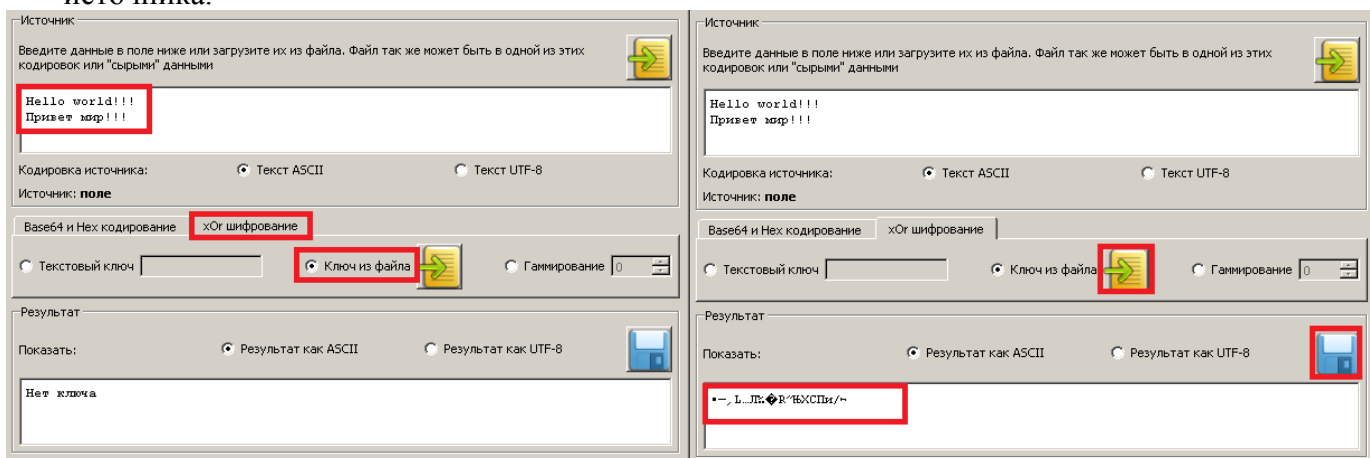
источника.

Источник

Введите данные в поле ниже или загрузите их из файла. Файл так же может быть в одной из этих кодировок или "сырыми" данными

Hello world!!!
Привет мир!!!

Кодировка источника: Текст ASCII Текст UTF-8

Источник: поле

Base64 и Hex кодирование | xOr шифрование

Текстовый ключ | Ключ из файла | Гаммирование 0

Результат

Показать: Результат как ASCII Результат как UTF-8

Нет ключа

Источник

Введите данные в поле ниже или загрузите их из файла. Файл так же может быть в одной из этих кодировок или "сырыми" данными

Hello world!!!
Привет мир!!!

Кодировка источника: Текст ASCII Текст UTF-8

Источник: поле

Base64 и Hex кодирование | xOr шифрование

Текстовый ключ | Ключ из файла | Гаммирование 0

Результат

Показать: Результат как ASCII Результат как UTF-8

▪—, L…Љ:�R‴ЊХСПи/~